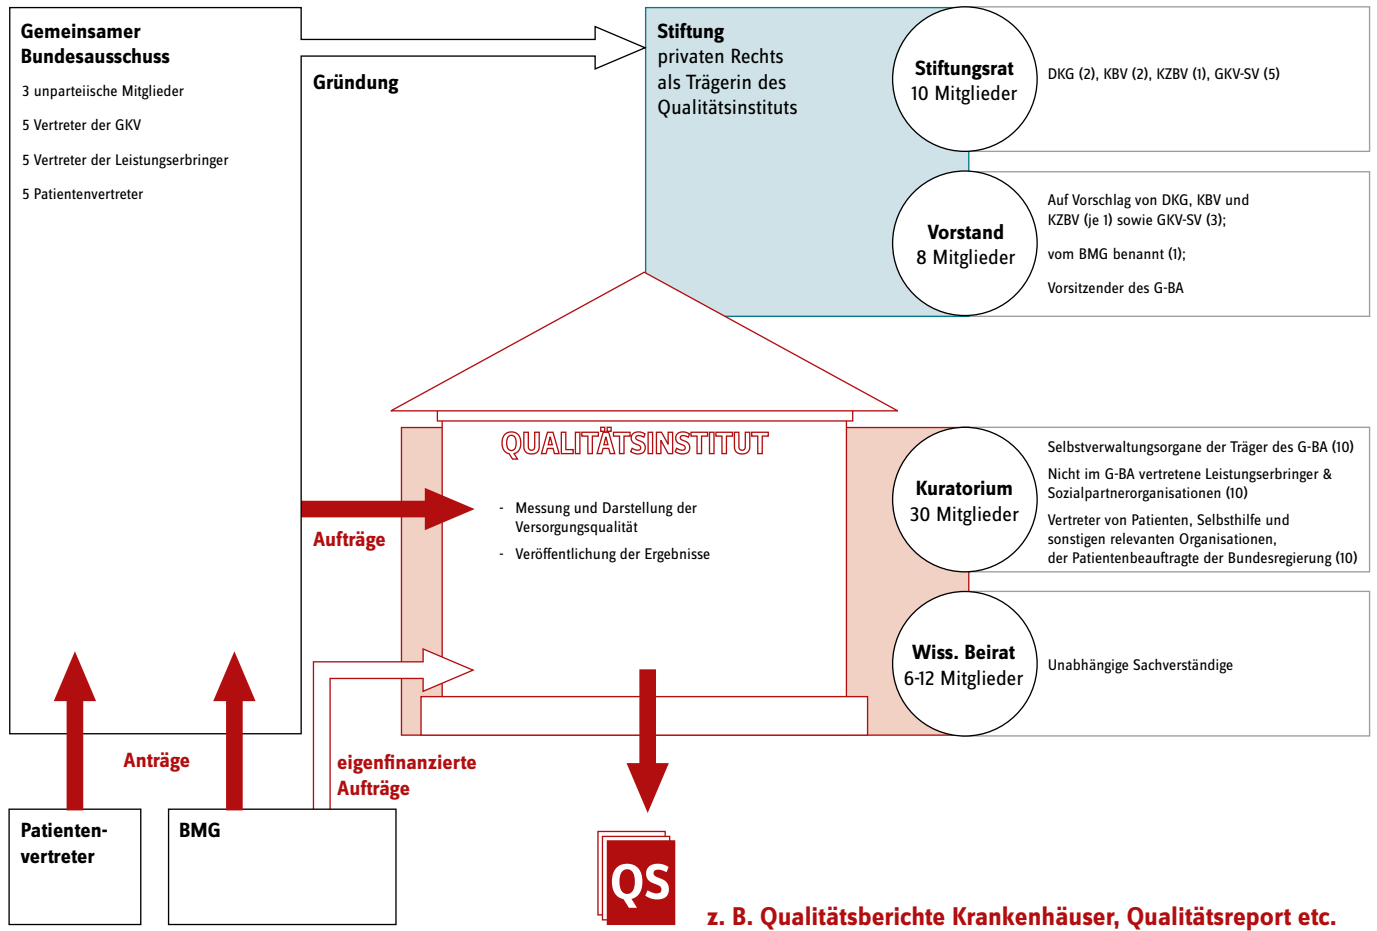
Gemeinsamer Bundesausschuss

3 unparteiische Mitglieder

5 Vertreter der GKV

5 Vertreter der Leistungserbringer

5 Patientenvertreter

Gründung

Stiftung privaten Rechts als Trägerin des Qualitätsinstituts

Stiftungsrat
10 Mitglieder

DKG (2), KBV (2), KZBV (1), GKV-SV (5)

Vorstand
8 Mitglieder

Auf Vorschlag von DKG, KBV und KZBV (je 1) sowie GKV-SV (3);

vom BMG benannt (1);

Vorsitzender des G-BA

QUALITÄTSINSTITUT

- Messung und Darstellung der Versorgungsqualität

- Veröffentlichung der Ergebnisse

Aufträge

Kuratorium
30 Mitglieder

Selbstverwaltungsorgane der Träger des G-BA (10)

Nicht im G-BA vertretene Leistungserbringer & Sozialpartnerorganisationen (10)

Vertreter von Patienten, Selbsthilfe und sonstigen relevanten Organisationen, der Patientenbeauftragte der Bundesregierung (10)

Wiss. Beirat
6-12 Mitglieder

Unabhängige Sachverständige

Anträge

eigenfinanzierte Aufträge

Patienten-vertreter

BMG

QS

z. B. Qualitätsberichte Krankenhäuser, Qualitätsreport etc.